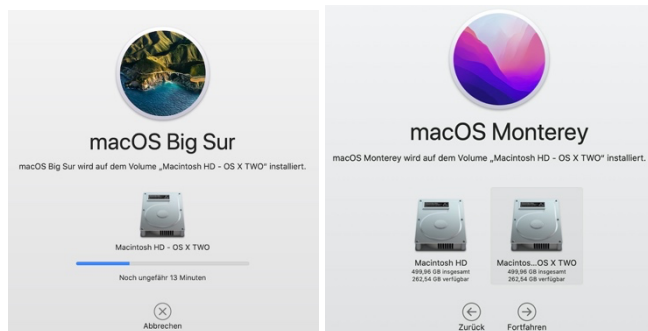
macOS Big Sur

macOS Big Sur wird auf dem Volume „Macintosh HD - OS X TWO" installiert.

Macintosh HD - OS X TWO

Noch ungefähr 13 Minuten

Abbrechen

macOS Monterey

macOS Monterey wird auf dem Volume „Macintosh HD - OS X TWO" installiert.

Macintosh HD
499,96 GB insgesamt
262,54 GB verfügbar

Macintos...OS X TWO
499,96 GB insgesamt
262,54 GB verfügbar

Zurück

Fortfahren